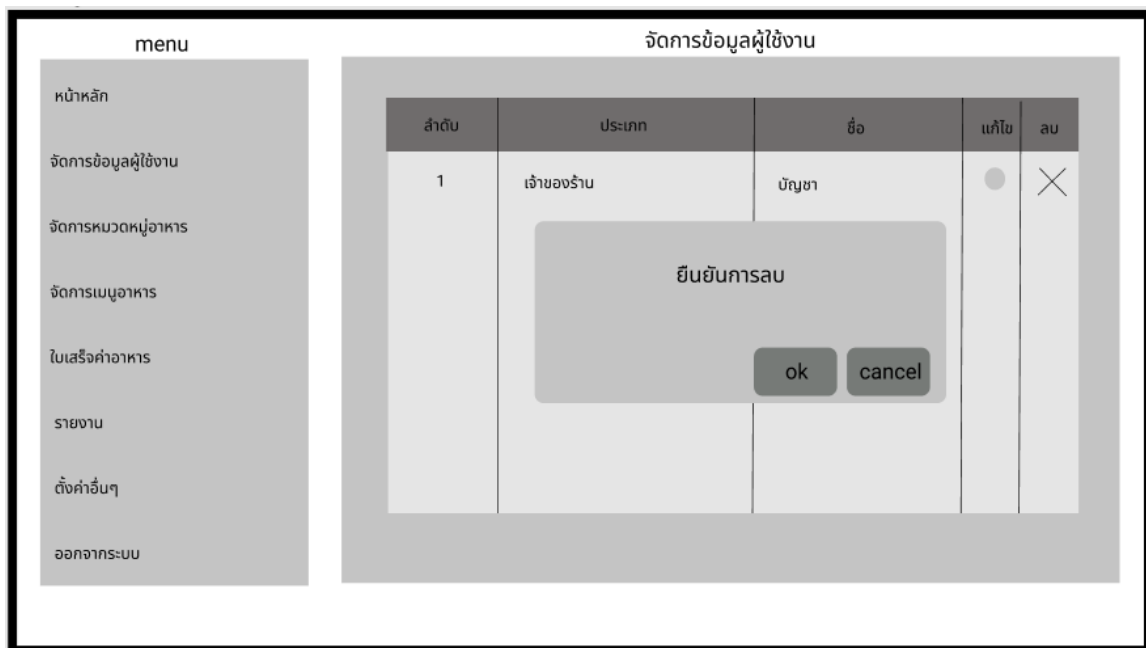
menu

หน้าหลัก

จัดการข้อมูลผู้ใช้งาน

จัดการหมวดหมู่อาหาร

จัดการเมนูอาหาร

ใบเสร็จค่าอาหาร

รายงาน

ตั้งค่าอื่นๆ

ออกจากระบบ

จัดการข้อมูลผู้ใช้งาน

| ลำดับ | ประเภท | ชื่อ | แก้ไข | ลบ |
|---|---|---|---|---|
| 1 | เจ้าของร้าน | บัญชา | | |

ยืนยันการลบ

ok

cancel